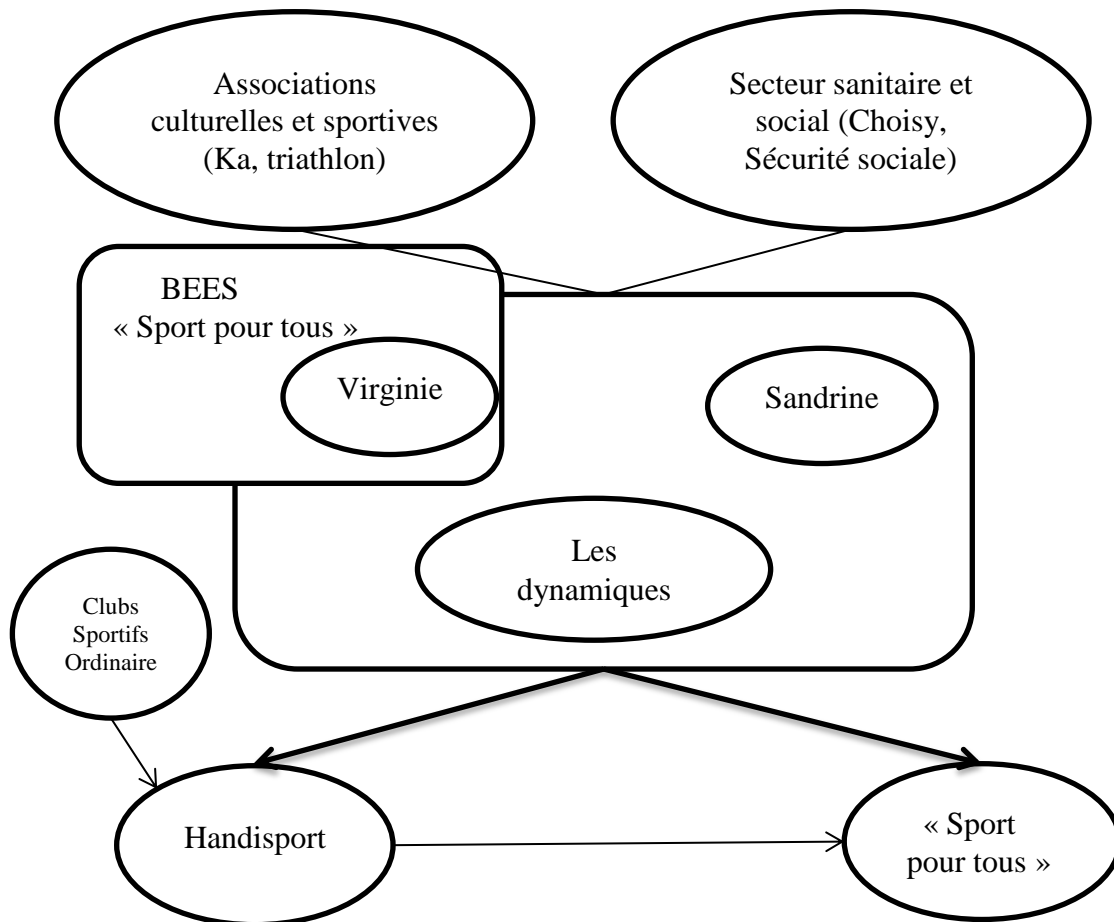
Associations culturelles et sportives (Ka, triathlon)

Secteur sanitaire et social (Choisy, Sécurité sociale)

BEES
« Sport pour tous »

Virginie

Sandrine

Les dynamiques

Clubs Sportifs Ordinaire

Handisport

« Sport pour tous »